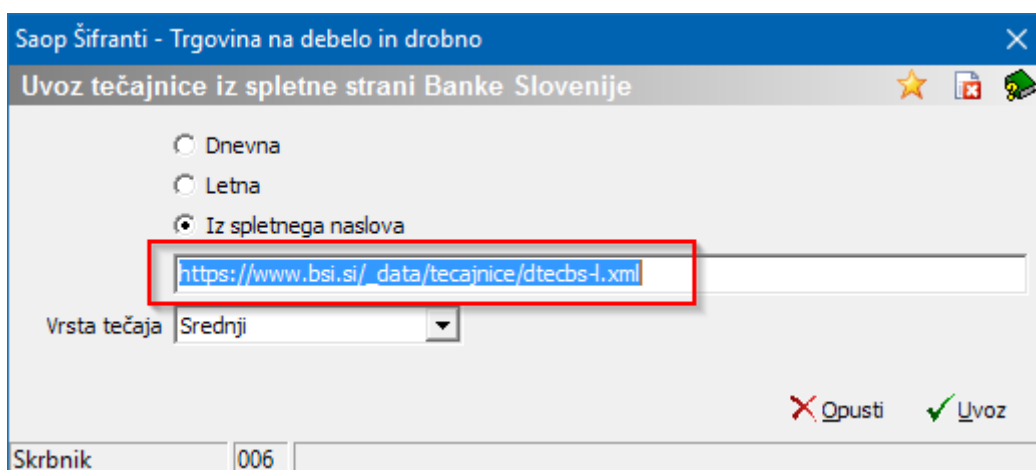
Saop Šifranti - Trgovina na debelo in drobno

Uvoz tečajnice iz spletne strani Banke Slovenije

Dnevna

Letna

Iz spletnega naslova

https://www.bsi.si/_data/tecajnice/dtecbs-l.xml

Vrsta tečaja Srednji

Opusti Uvoz

Skrbnik 006